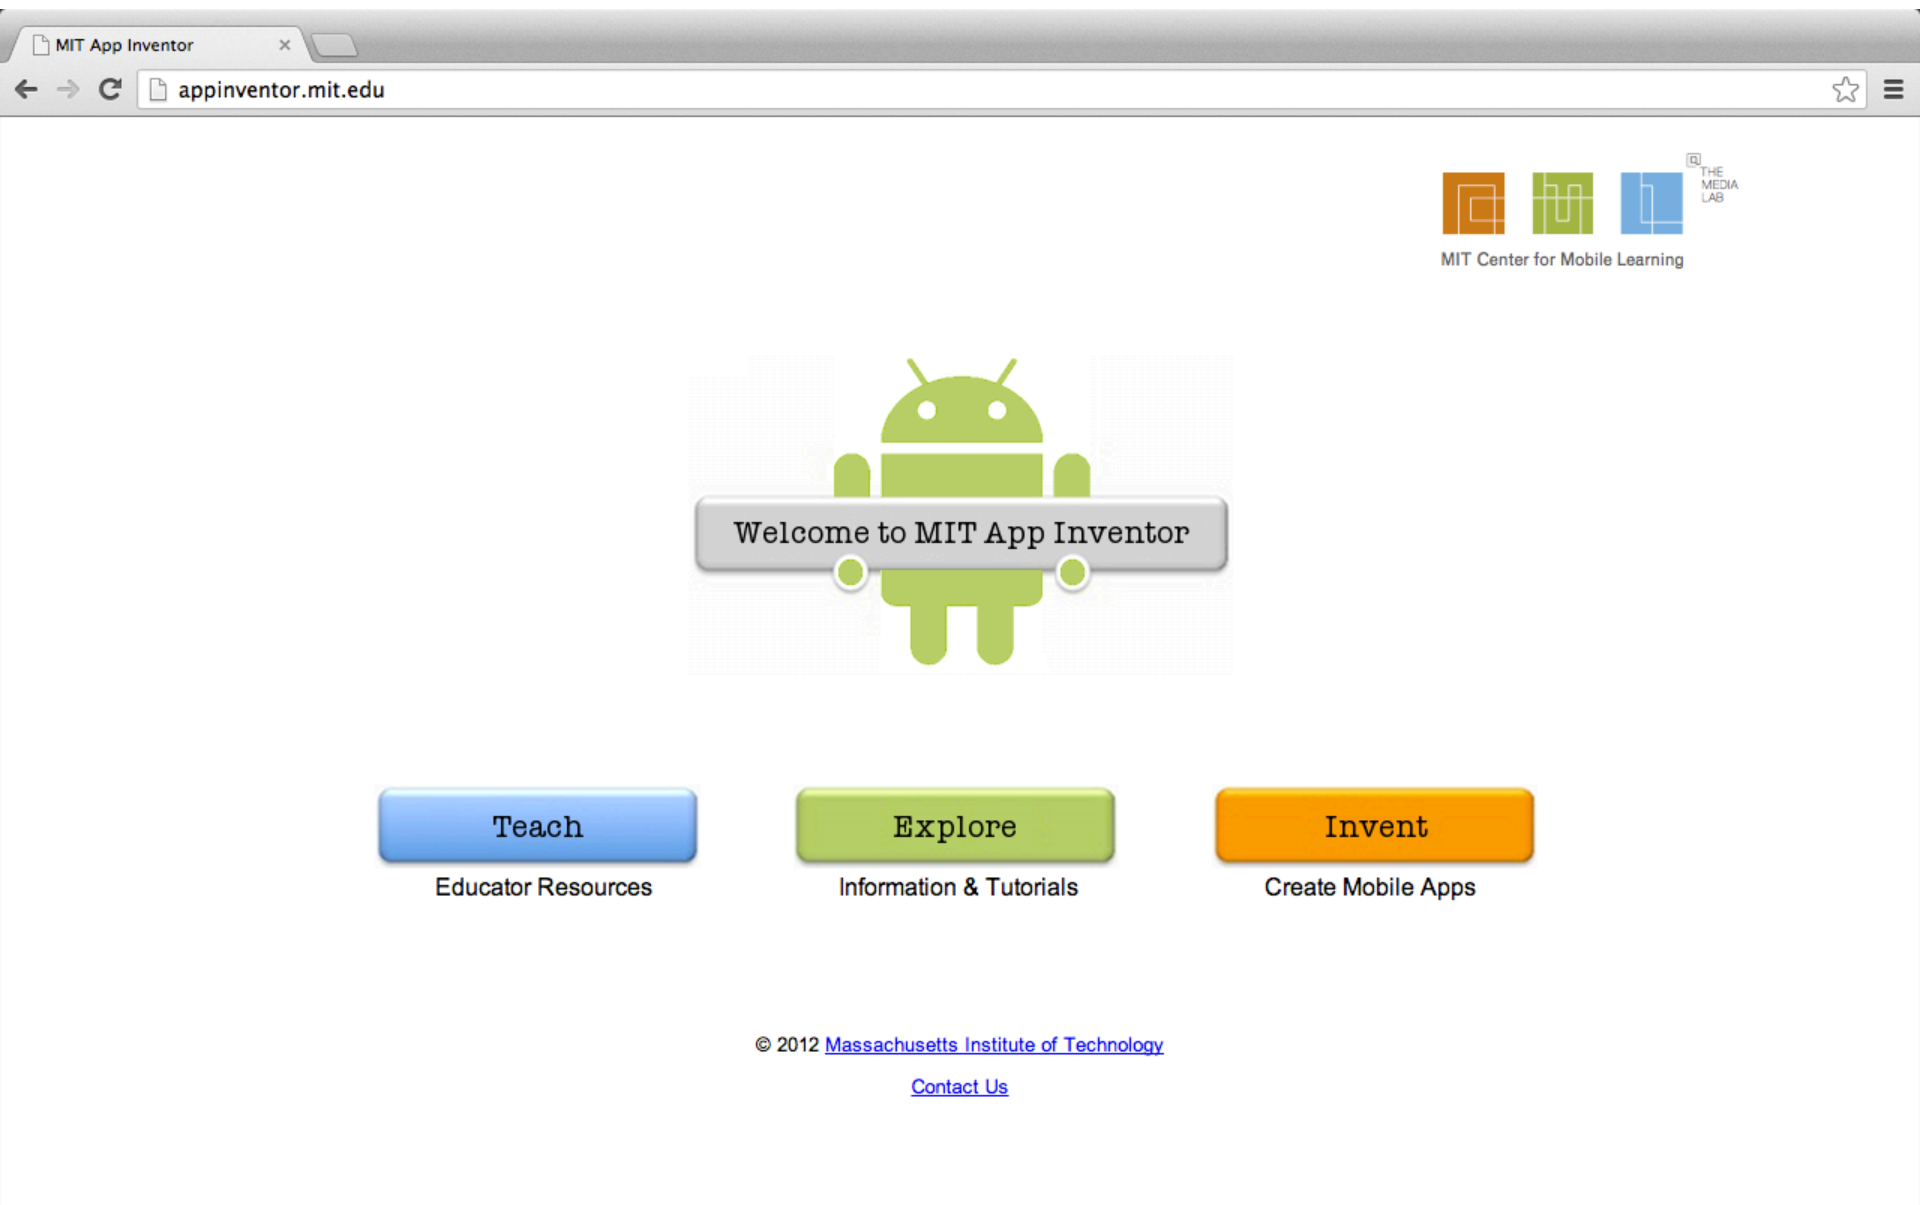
MIT App Inventor ×

appinventor.mit.edu

THE MEDIA LAB

MIT Center for Mobile Learning

Welcome to MIT App Inventor

Teach

Educator Resources

Explore

Information & Tutorials

Invent

Create Mobile Apps

© 2012 Massachusetts Institute of Technology

Contact Us